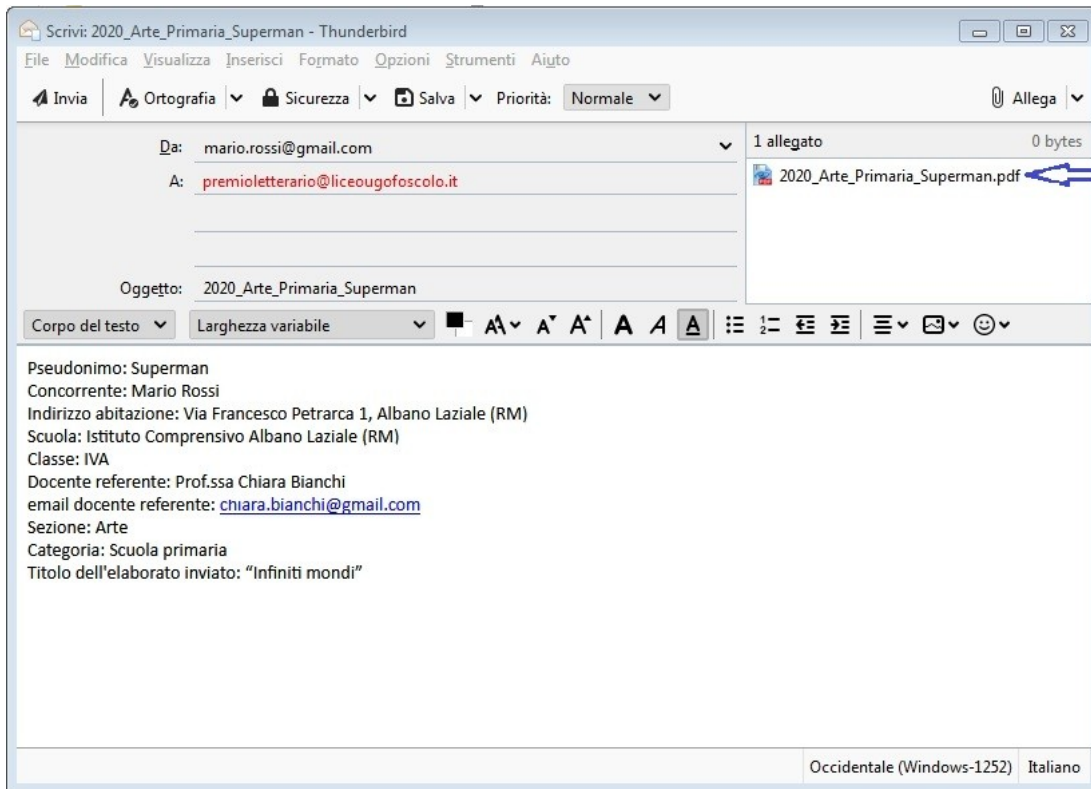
Scrivi: 2020_Arte_Primaria_Superman - Thunderbird

File Modifica Visualizza Inserisci Formato Opzioni Strumenti Aiuto

Invia | Ortografia | Sicurezza | Salva | Priorità: Normale | Allega

Da: mario.rossi@gmail.com

A: premioletterario@liceougofoscolo.it

Oggetto: 2020_Arte_Primaria_Superman

1 allegato 0 bytes

2020_Arte_Primaria_Superman.pdf

Corpo del testo | Larghezza variabile

Pseudonimo: Superman
Concorrente: Mario Rossi
Indirizzo abitazione: Via Francesco Petrarca 1, Albano Laziale (RM)
Scuola: Istituto Comprensivo Albano Laziale (RM)
Classe: IVA
Docente referente: Prof.ssa Chiara Bianchi
email docente referente: chiara.bianchi@gmail.com
Sezione: Arte
Categoria: Scuola primaria
Titolo dell'elaborato inviato: "Infiniti mondi"

Occidentale (Windows-1252) Italiano